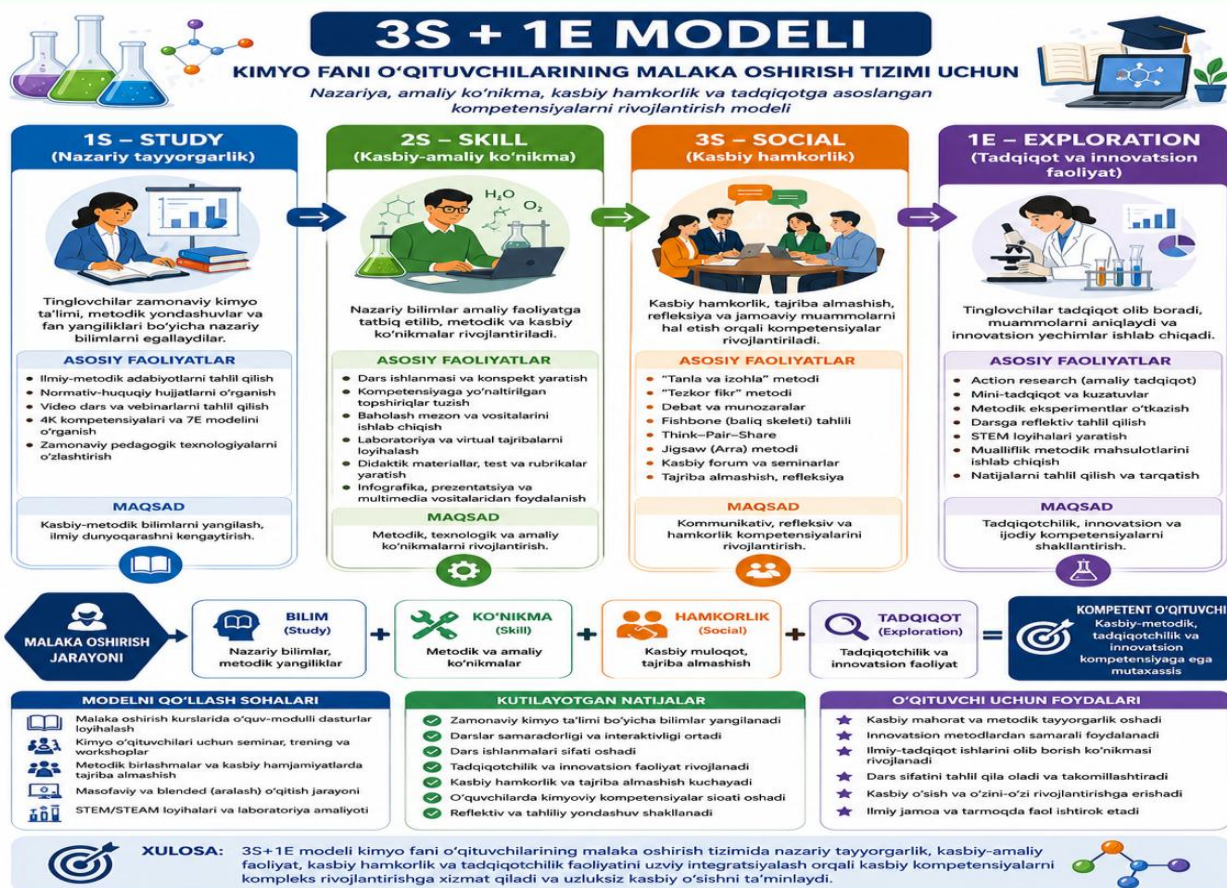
3S + 1E MODELI

KIMYO FANI O'QITUVCHILARINING MALAKA OSHIRISH TIZIMI UCHUN

Nazariya, amaliy ko'nikma, kasbiy hamkorlik va tadqiqotga asoslangan kompetensiyalarni rivojlantirish modeli

1S – STUDY
(Nazariy tayyorgarlik)

Tinglovchilar zamonaviy kimyo ta'limi, metodik yondashuvlar va fan yangiliklari bo'yicha nazariy bilimlarni egallaydilar.

ASOSIY FAOLIYATLAR
- Ilmiy-metodik adabiyotlarni tahlil qilish
- Normativ-huquqiy hujjatlarni o'rganish
- Video dars va vebinarlarni tahlil qilish
- 4K kompetensiyalari va 7E modelini o'rganish
- Zamonaviy pedagogik texnologiyalarni o'zlashtirish

MAQSAD
Kasbiy-metodik bilimlarni yangilash, ilmiy dunyoqarashni kengaytirish.

2S – SKILL
(Kasbiy-amaliy ko'nikma)

$H_2O$ $O_2$

Nazariy bilimlar amaliy faoliyatga tatbiq etilib, metodik va kasbiy ko'nikmalar rivojlantiriladi.

ASOSIY FAOLIYATLAR
- Dars ishlanmasi va konspekt yaratish
- Kompetensiyaga yo'naltirilgan topshiriqlar tuzish
- Baholash mezon va vositalarini ishlab chiqish
- Laboratoriya va virtual tajribalarni loyihalash
- Didaktik materiallar, test va rubrikalar yaratish
- Infografika, prezentatsiya va multimedia vositalaridan foydalanish

MAQSAD
Metodik, texnologik va amaliy ko'nikmalarni rivojlantirish.

3S – SOCIAL
(Kasbiy hamkorlik)

Kasbiy hamkorlik, tajriba almashish, refleksiya va jamoaviy muammolarni hal etish orqali kompetensiyalar rivojlantiriladi.

ASOSIY FAOLIYATLAR
- "Tanla va izohla" metodi
- "Tezkor fikr" metodi
- Debat va munozaralar
- Fishbone (baliq skeleti) tahlili
- Think–Pair–Share
- Jigsaw (Arra) metodi
- Kasbiy forum va seminarlar
- Tajriba almashish, refleksiya

MAQSAD
Kommunikativ, refleksiv va hamkorlik kompetensiyalarini rivojlantirish.

1E – EXPLORATION
(Tadqiqot va innovatsion faoliyat)

Tinglovchilar tadqiqot olib boradi, muammolarni aniqlaydi va innovatsion yechimlar ishlab chiqadi.

ASOSIY FAOLIYATLAR
- Action research (amaliy tadqiqot)
- Mini-tadqiqot va kuzatuvlar
- Metodik eksperimentlar o'tkazish
- Darsga reflektiv tahlil qilish
- STEM loyihalari yaratish
- Mualliflik metodik mahsulotlarini ishlab chiqish
- Natijalarni tahlil qilish va tarqatish

MAQSAD
Tadqiqotchilik, innovatsion va ijodiy kompetensiyalarni shakllantirish.

MALAKA OSHIRISH JARAYONI

BILIM (Study)
Nazariy bilimlar, metodik yangiliklar

+ KO'NIKMA (Skill)
Metodik va amaliy ko'nikmalar

+ HAMKORLIK (Social)
Kasbiy muloqot, tajriba almashish

+ TADQIQOT (Exploration)
Tadqiqotchilik va innovatsion faoliyat

= KOMPETENT O'QITUVCHI
Kasbiy-metodik, tadqiqotchilik va innovatsion kompetensiyaga ega mutaxassis

MODELNI QO'LLASH SOHALARI
- Malaka oshirish kurslarida o'quv-modulli dasturlar loyihalash
- Kimyo o'qituvchilari uchun seminar, trening va workshoplar
- Metodik birlashmalar va kasbiy hamjamiyatlarda tajriba almashish
- Masofaviy va blended (aralash) o'qitish jarayoni
- STEM/STEAM loyihalari va laboratoriya amaliyoti

KUTILAYOTGAN NATIJALAR
- Zamonaviy kimyo ta'limi bo'yicha bilimlar yangilanadi
- Darslar samaradorligi va interaktivligi ortadi
- Dars ishlanmalari sifati oshadi
- Tadqiqotchilik va innovatsion faoliyat rivojlanadi
- Kasbiy hamkorlik va tajriba almashish kuchayadi
- O'quvchilarda kimyoviy kompetensiyalar sioati oshadi
- Reflektiv va tahliliy yondashuv shakllanadi

O'QITUVCHI UCHUN FOYDALARI
- Kasbiy mahorat va metodik tayyorgarlik oshadi
- Innovatsion metodlardan samarali foydalanadi
- Ilmiy-tadqiqot ishlarini olib borish ko'nikmasi rivojlanadi
- Dars sifatini tahlil qila oladi va takomillashtiradi
- Kasbiy o'sish va o'zini-o'zi rivojlantirishga erishadi
- Ilmiy jamoa va tarmoqda faol ishtirok etadi

XULOSA: 3S+1E modeli kimyo fani o'qituvchilarining malaka oshirish tizimida nazariy tayyorgarlik, kasbiy-amaliy faoliyat, kasbiy hamkorlik va tadqiqotchilik faoliyatini uzviy integratsiyalash orqali kasbiy kompetensiyalarni kompleks rivojlantirishga xizmat qiladi va uzluksiz kasbiy o'sishni ta'minlaydi.